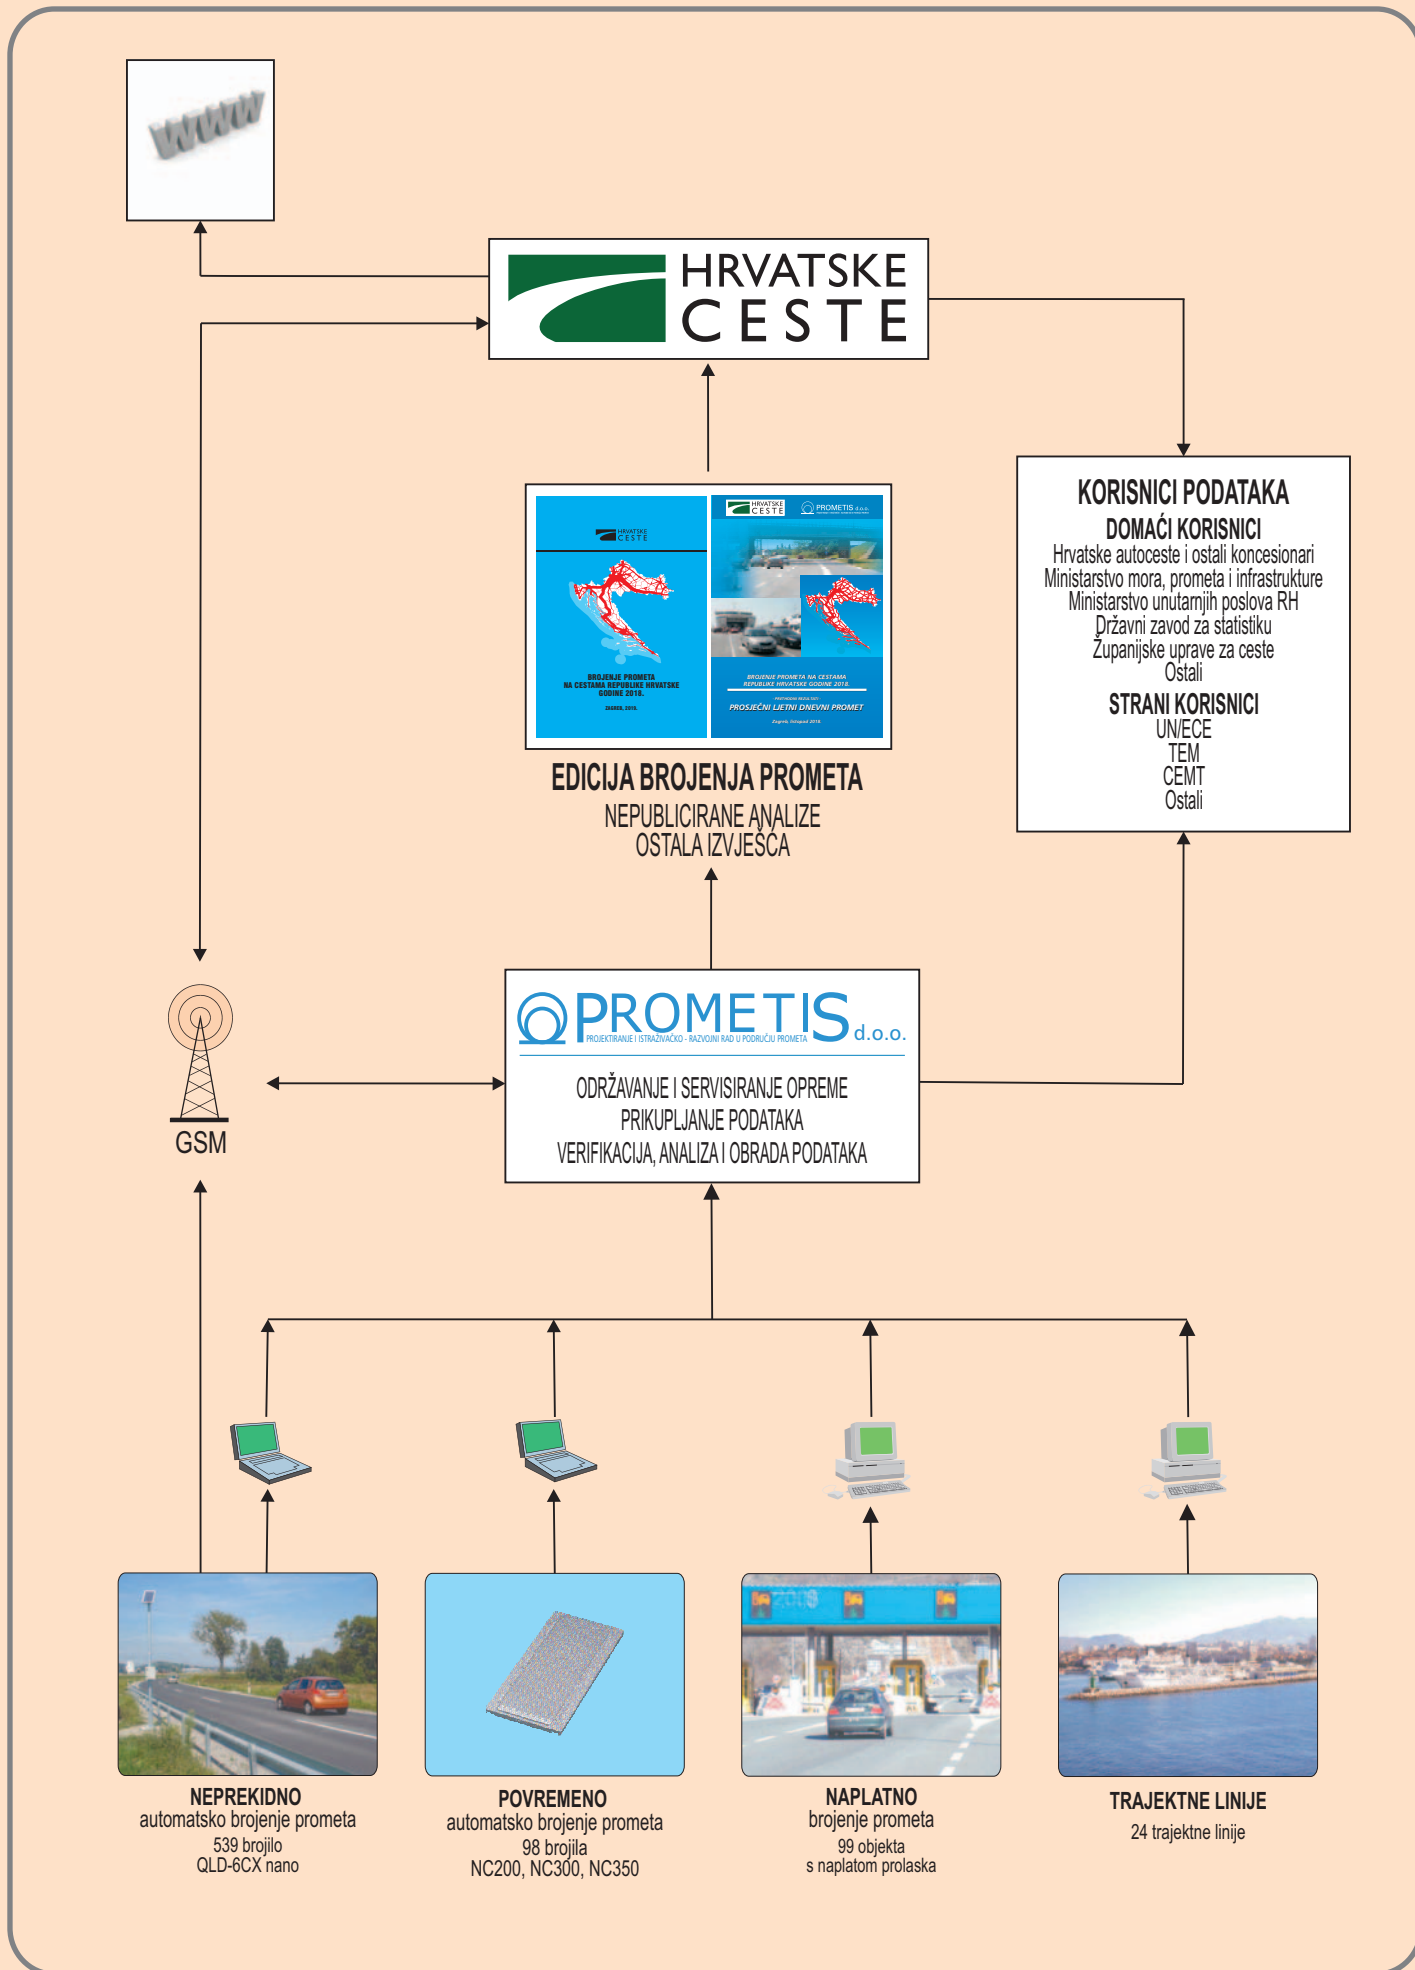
www

HRVATSKE CESTE

KORISNICI PODATAKA
DOMAĆI KORISNICI
Hrvatske autoceste i ostali koncesionari
Ministarstvo mora, prometa i infrastrukture
Ministarstvo unutarnjih poslova RH
Državni zavod za statistiku
Županijske uprave za ceste
Ostali
STRANI KORISNICI
UN/ECE
TEM
CEMT
Ostali

HRVATSKE CESTE
BROJENJE PROMETA NA CESTAMA REPUBLIKE HRVATSKE GODINE 2018.
ZAGREB, 2019.

HRVATSKE CESTE
PROMETIS d.o.o.
BROJENJE PROMETA NA CESTAMA REPUBLIKE HRVATSKE GODINE 2018.
PROSJEČNI LJETNI DNEVNI PROMET
Zagreb, listopad 2018.

EDICIJA BROJENJA PROMETA
NEPUBLICIRANE ANALIZE
OSTALA IZVJEŠĆA

GSM

PROMETIS d.o.o.
PROJEKTIRANJE I ISTRAŽIVAČKO - RAZVOJNI RAD U PODRUČJU PROMETA
ODRŽAVANJE I SERVISIRANJE OPREME
PRIKUPLJANJE PODATAKA
VERIFIKACIJA, ANALIZA I OBRADA PODATAKA

NEPREKIDNO
automatsko brojenje prometa
539 brojilo
QLD-6CX nano

POVREMENO
automatsko brojenje prometa
98 brojila
NC200, NC300, NC350

NAPLATNO
brojenje prometa
99 objekta
s naplatom prolaska

TRAJEKTNE LINIJE
24 trajektne linije